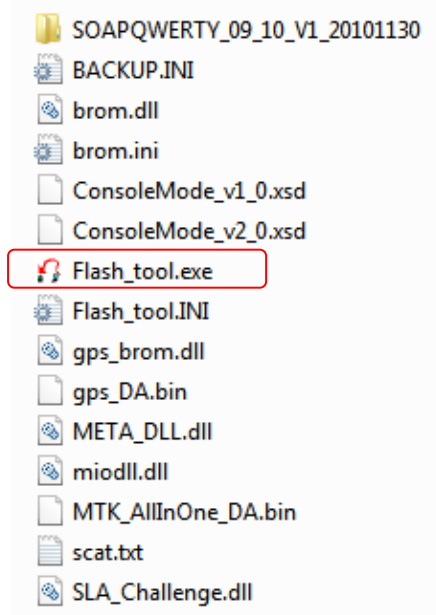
SOAPQWERTY_09_10_V1_20101130
BACKUP.INI
brom.dll
brom.ini
ConsoleMode_v1_0.xsd
ConsoleMode_v2_0.xsd
Flash_tool.exe
Flash_tool.INI
gps_brom.dll
gps_DA.bin
META_DLL.dll
miodll.dll
MTK_AllInOne_DA.bin
scat.txt
SLA_Challenge.dll